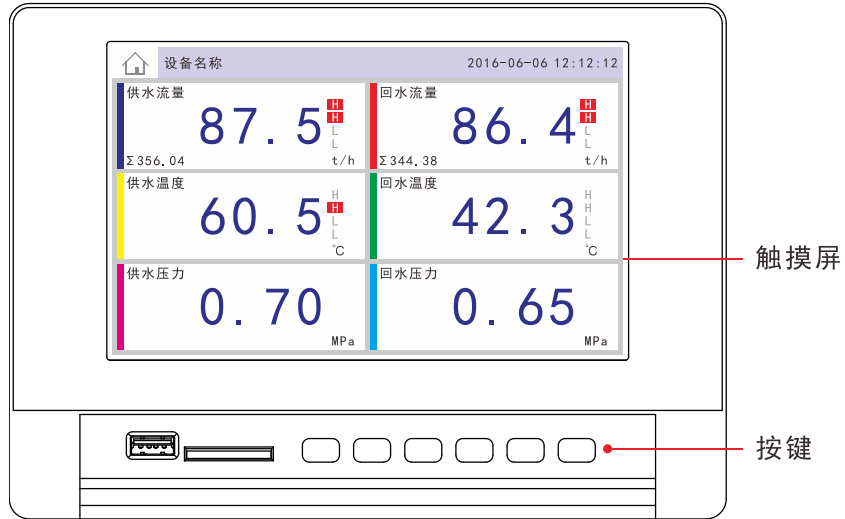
设备名称 2016-06-06 12:12:12

供水流量
87.5
H
H
L
L
Σ356.04 t/h

回水流量
86.4
H
H
L
L
Σ344.38 t/h

供水温度
60.5
H
H
L
L
℃

回水温度
42.3
H
H
L
L
℃

供水压力
0.70
MPa

回水压力
0.65
MPa

触摸屏

按键